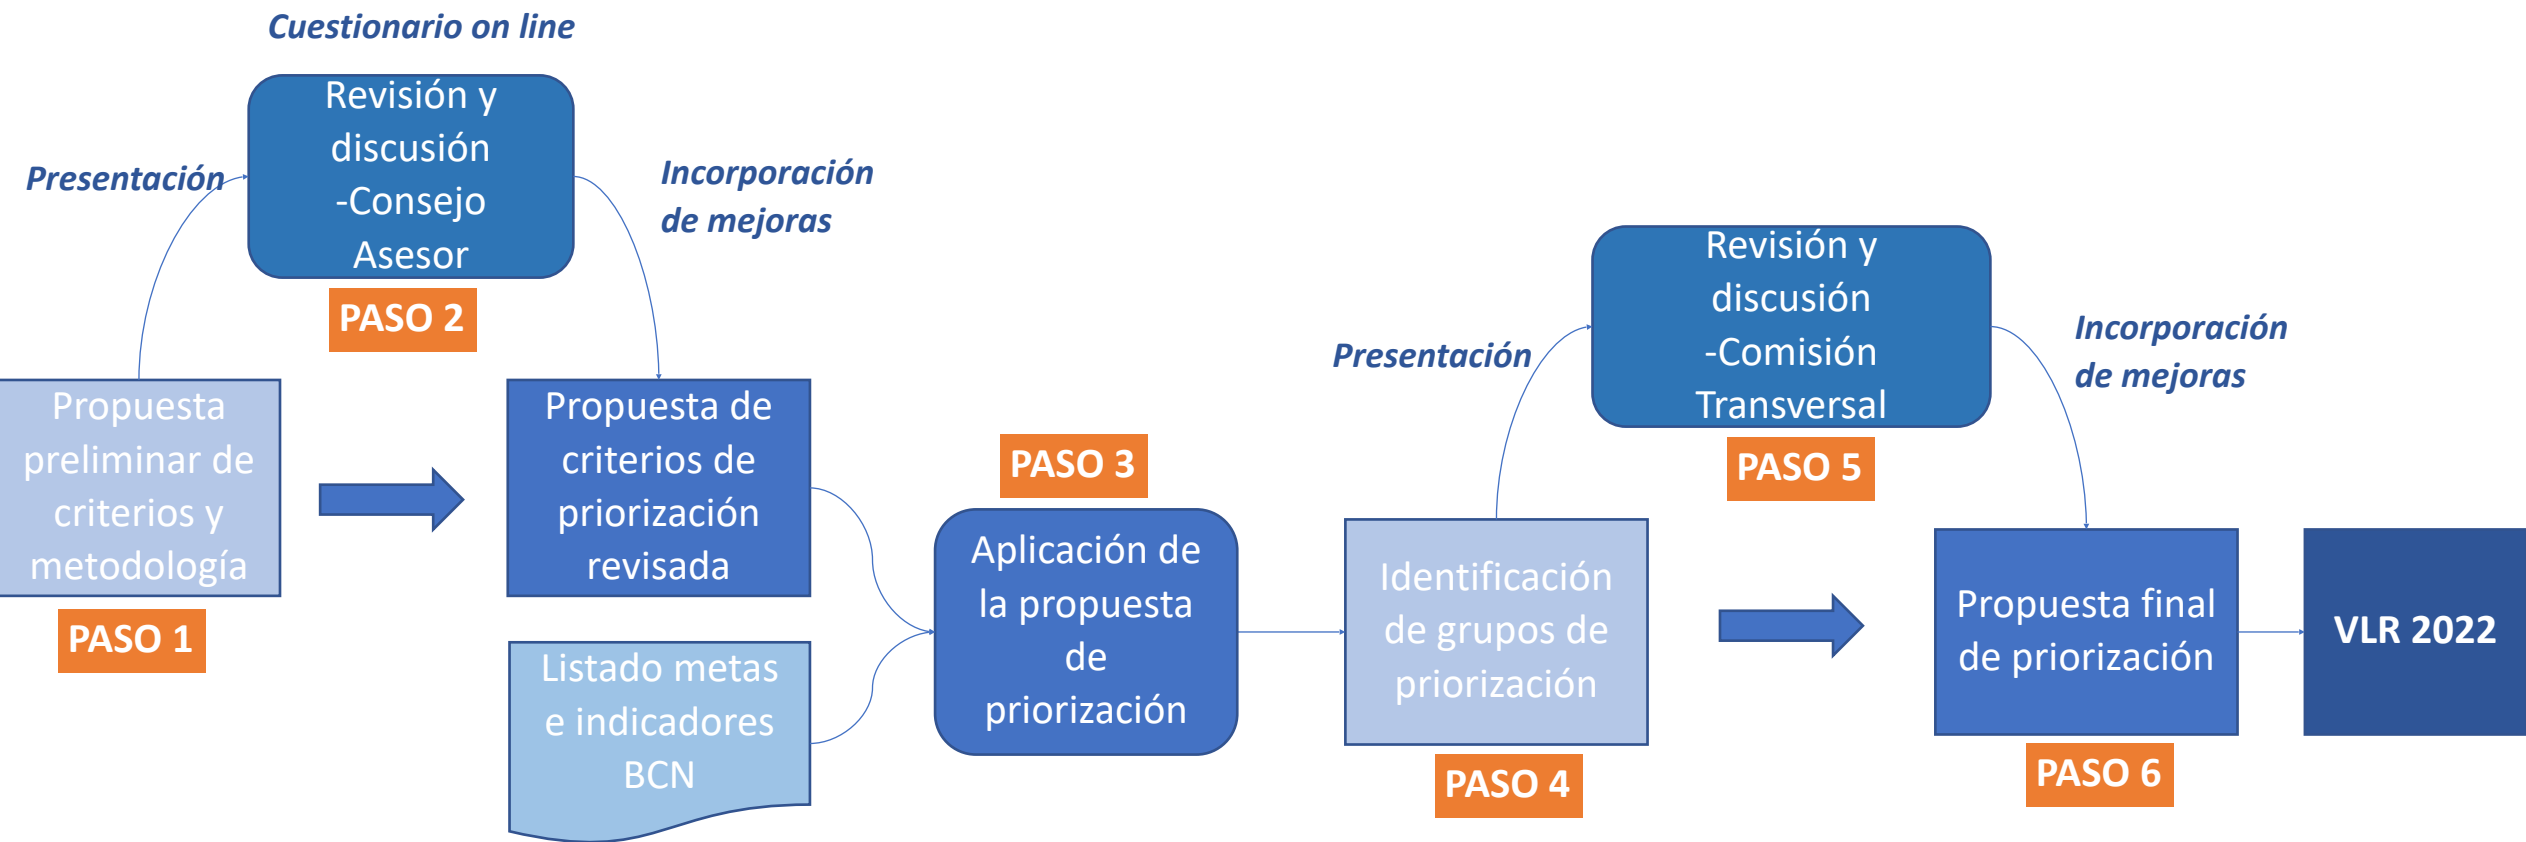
Cuestionario on line

Presentación

Revisión y discusión -Consejo Asesor

PASO 2

Incorporación de mejoras

Propuesta preliminar de criterios y metodología

PASO 1

Propuesta de criterios de priorización revisada

Listado metas e indicadores BCN

PASO 3

Aplicación de la propuesta de priorización

Presentación

Revisión y discusión -Comisión Transversal

PASO 5

Incorporación de mejoras

Identificación de grupos de priorización

PASO 4

Propuesta final de priorización

PASO 6

VLR 2022